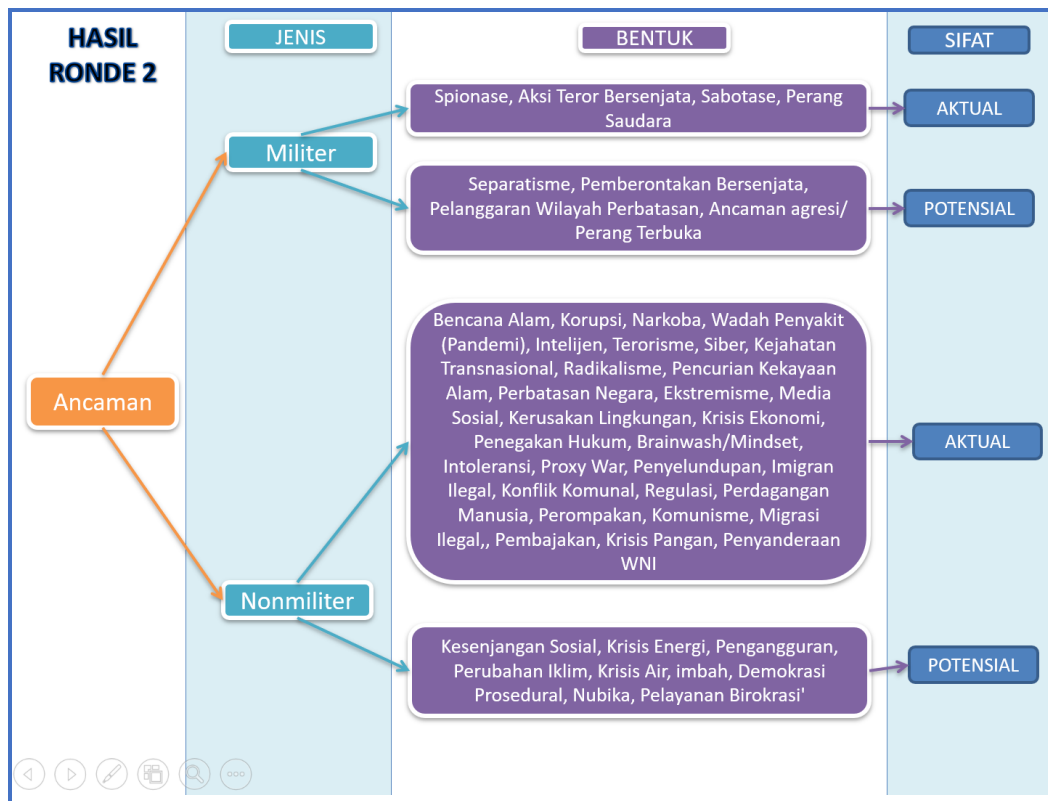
HASIL RONDE 2

JENIS

BENTUK

SIFAT

Ancaman

Militer

Spionase, Aksi Teror Bersenjata, Sabotase, Perang Saudara

AKTUAL

Separatisme, Pemberontakan Bersenjata, Pelanggaran Wilayah Perbatasan, Ancaman agresi/ Perang Terbuka

POTENSIAL

Nonmiliter

Bencana Alam, Korupsi, Narkoba, Wadah Penyakit (Pandemi), Intelijen, Terorisme, Siber, Kejahatan Transnasional, Radikalisme, Pencurian Kekayaan Alam, Perbatasan Negara, Ekstremisme, Media Sosial, Kerusakan Lingkungan, Krisis Ekonomi, Penegakan Hukum, Brainwash/Mindset, Intoleransi, Proxy War, Penyelundupan, Imigran Ilegal, Konflik Komunal, Regulasi, Perdagangan Manusia, Perompakan, Komunisme, Migrasi Ilegal,, Pembajakan, Krisis Pangan, Penyanderaan WNI

AKTUAL

Kesenjangan Sosial, Krisis Energi, Pengangguran, Perubahan Iklim, Krisis Air, imbah, Demokrasi Prosedural, Nubika, Pelayanan Birokrasi'

POTENSIAL